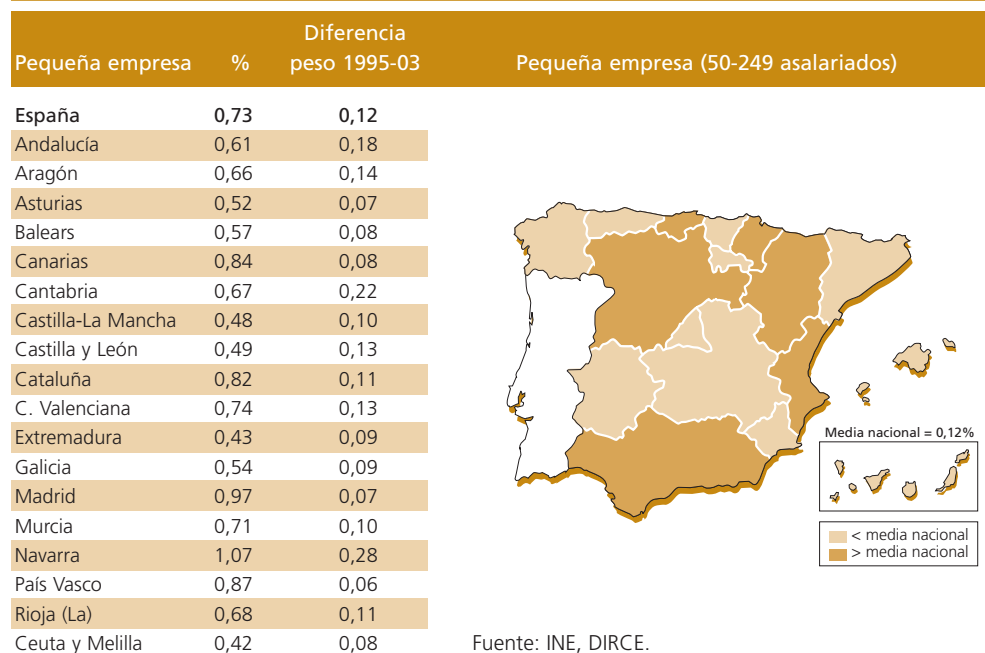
| Pequeña empresa | % | Diferencia peso 1995-03 |
|---|---|---|
| España | 0,73 | 0,12 |
| Andalucía | 0,61 | 0,18 |
| Aragón | 0,66 | 0,14 |
| Asturias | 0,52 | 0,07 |
| Balears | 0,57 | 0,08 |
| Canarias | 0,84 | 0,08 |
| Cantabria | 0,67 | 0,22 |
| Castilla-La Mancha | 0,48 | 0,10 |
| Castilla y León | 0,49 | 0,13 |
| Cataluña | 0,82 | 0,11 |
| C. Valenciana | 0,74 | 0,13 |
| Extremadura | 0,43 | 0,09 |
| Galicia | 0,54 | 0,09 |
| Madrid | 0,97 | 0,07 |
| Murcia | 0,71 | 0,10 |
| Navarra | 1,07 | 0,28 |
| País Vasco | 0,87 | 0,06 |
| Rioja (La) | 0,68 | 0,11 |
| Ceuta y Melilla | 0,42 | 0,08 |

Pequeña empresa (50-249 asalariados)

Media nacional = 0,12%

< media nacional
> media nacional

Fuente: INE, DIRCE.